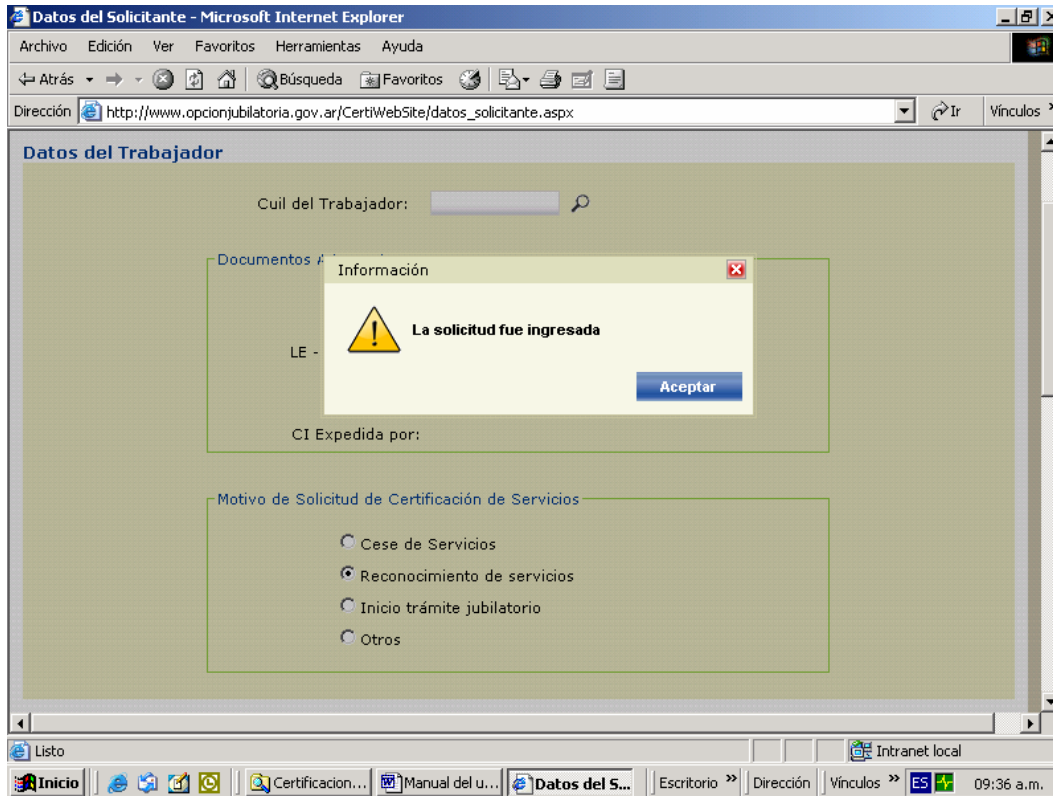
Datos del Solicitante - Microsoft Internet Explorer

Archivo Edición Ver Favoritos Herramientas Ayuda

Atrás Búsqueda Favoritos

Dirección http://www.opcionjubilatoria.gov.ar/CertiWebSite/datos_solicitante.aspx Ir Vínculos

Datos del Trabajador

Cuil del Trabajador:

Documentos A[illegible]

LE -

CI Expedida por:

Información

La solicitud fue ingresada

Aceptar

Motivo de Solicitud de Certificación de Servicios

Cese de Servicios

Reconocimiento de servicios

Inicio trámite jubilatorio

Otros

Listo

Intranet local

Inicio Certificacion... Manual del u... Datos del S... Escritorio Dirección Vínculos ES 09:36 a.m.